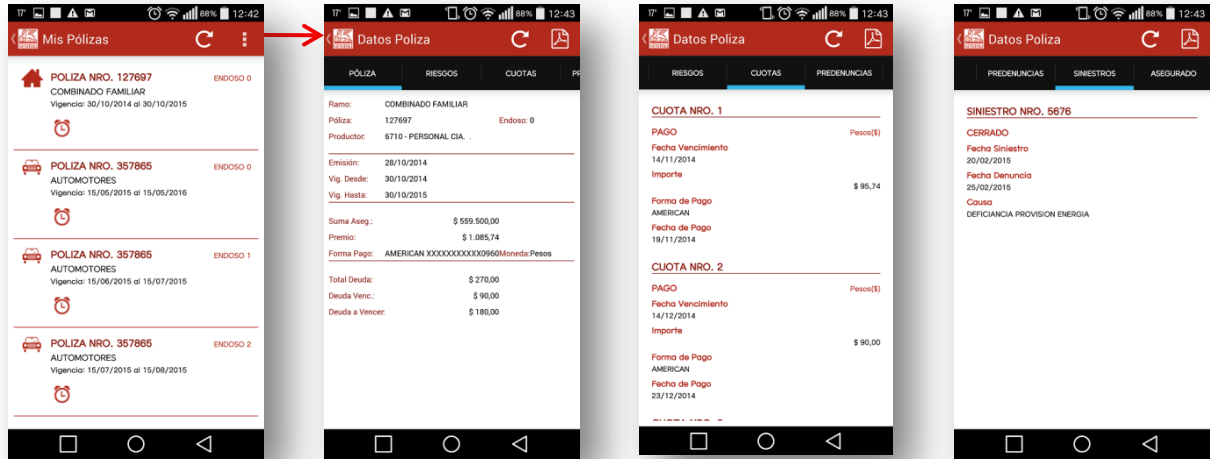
17° 88% 12:42

Mis Pólizas

POLIZA NRO. 127697 ENDOSO 0
COMBINADO FAMILIAR
Vigencia: 30/10/2014 al 30/10/2015

POLIZA NRO. 357865 ENDOSO 0
AUTOMOTORES
Vigencia: 15/05/2015 al 15/05/2016

POLIZA NRO. 357865 ENDOSO 1
AUTOMOTORES
Vigencia: 15/06/2015 al 15/07/2015

POLIZA NRO. 357865 ENDOSO 2
AUTOMOTORES
Vigencia: 15/07/2015 al 15/08/2015

17° 88% 12:43

Datos Poliza

PÓLIZA RIESGOS CUOTAS PR

Ramo: COMBINADO FAMILIAR
Póliza: 127697 Endoso: 0
Productor: 6710 - PERSONAL CIA. .

Emisión: 28/10/2014
Vig. Desde: 30/10/2014
Vig. Hasta: 30/10/2015

Suma Aseg.: $ 559.500,00
Premio: $ 1.085,74
Forma Pago: AMERICAN XXXXXXXXXXX0960 Moneda: Pesos

Total Deuda: $ 270,00
Deuda Venc.: $ 90,00
Deuda a Vencer: $ 180,00

17° 88% 12:43

Datos Poliza

RIESGOS CUOTAS PREDENUNCIAS

CUOTA NRO. 1
PAGO Pesos($)
Fecha Vencimiento
14/11/2014
Importe
$ 95,74
Forma de Pago
AMERICAN
Fecha de Pago
19/11/2014

CUOTA NRO. 2
PAGO Pesos($)
Fecha Vencimiento
14/12/2014
Importe
$ 90,00
Forma de Pago
AMERICAN
Fecha de Pago
23/12/2014

17° 88% 12:43

Datos Poliza

PREDENUNCIAS SINIESTROS ASEGURADO

SINIESTRO NRO. 5676
CERRADO
Fecha Siniestro
20/02/2015
Fecha Denuncia
25/02/2015
Causa
DEFICIANCIA PROVISION ENERGIA